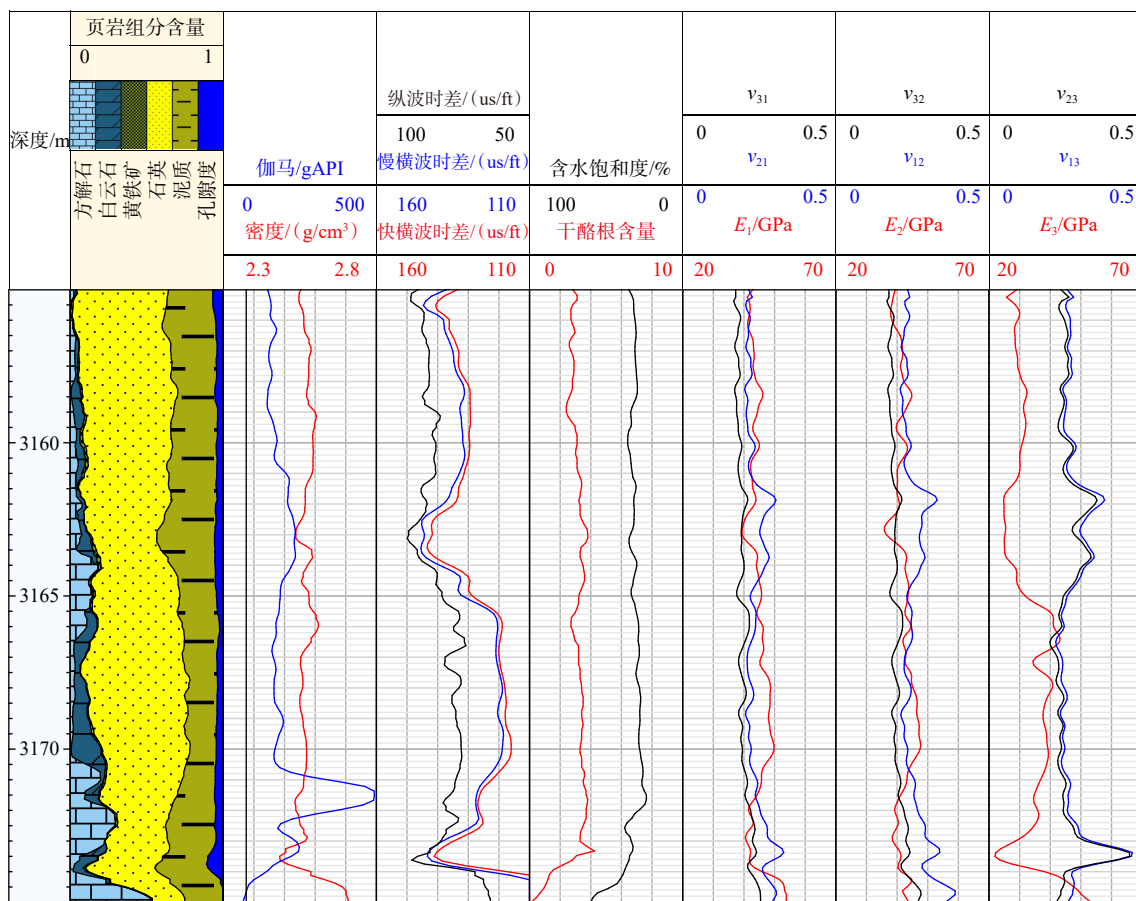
| 深度/m | 页岩组分含量 0 1 方解石 白云石 黄铁矿 石英 泥质 孔隙度 | 伽马/gAPI 0 500 密度/(g/cm³) 2.3 2.8 | 纵波时差/(us/ft) 100 50 慢横波时差/(us/ft) 160 110 快横波时差/(us/ft) 160 110 | 含水饱和度/% 100 0 干酪根含量 0 10 | $v_{31}$ 0 0.5 $v_{21}$ 0 0.5 $E_1$/GPa 20 70 | $v_{32}$ 0 0.5 $v_{12}$ 0 0.5 $E_2$/GPa 20 70 | $v_{23}$ 0 0.5 $v_{13}$ 0 0.5 $E_3$/GPa 20 70 |
|---|---|---|---|---|---|---|---|

3160

3165

3170